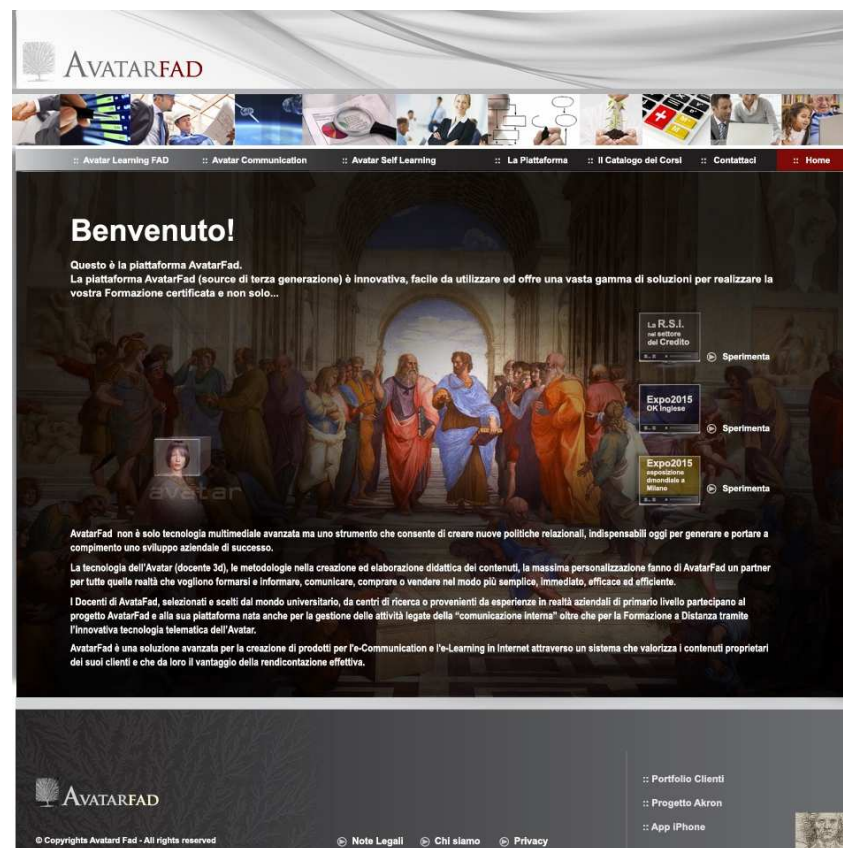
AVATARFAD

:: Avatar Learning FAD :: Avatar Communication :: Avatar Self Learning :: La Piattaforma :: Il Catalogo dei Corsi :: Contattaci :: Home

Benvenuto!

Questo è la piattaforma AvatarFad.
La piattaforma AvatarFad (source di terza generazione) è innovativa, facile da utilizzare ed offre una vasta gamma di soluzioni per realizzare la vostra Formazione certificata e non solo...

La R.S.I. nel settore del Credito

Sperimenta

Expo2015 OK Inglese

Sperimenta

Expo2015 esposizione dmondiale a Milano

Sperimenta

avatar

AvatarFad non è solo tecnologia multimediale avanzata ma uno strumento che consente di creare nuove politiche relazionali, indispensabili oggi per generare e portare a compimento uno sviluppo aziendale di successo.

La tecnologia dell'Avatar (docente 3d), le metodologie nella creazione ed elaborazione didattica dei contenuti, la massima personalizzazione fanno di AvatarFad un partner per tutte quelle realtà che vogliono formarsi e informare, comunicare, comprare o vendere nel modo più semplice, immediato, efficace ed efficiente.

I Docenti di AvataFad, selezionati e scelti dal mondo universitario, da centri di ricerca o provenienti da esperienze in realtà aziendali di primario livello partecipano al progetto AvatarFad e alla sua piattaforma nata anche per la gestione delle attività legate della "comunicazione interna" oltre che per la Formazione a Distanza tramite l'innovativa tecnologia telematica dell'Avatar.

AvatarFad è una soluzione avanzata per la creazione di prodotti per l'e-Communication e l'e-Learning in Internet attraverso un sistema che valorizza i contenuti proprietari dei suoi clienti e che da loro il vantaggio della rendicontazione effettiva.

AVATARFAD

© Copyrights Avatard Fad - All rights reserved

Note Legali Chi siamo Privacy

:: Portfolio Clienti
:: Progetto Akron
:: App iPhone